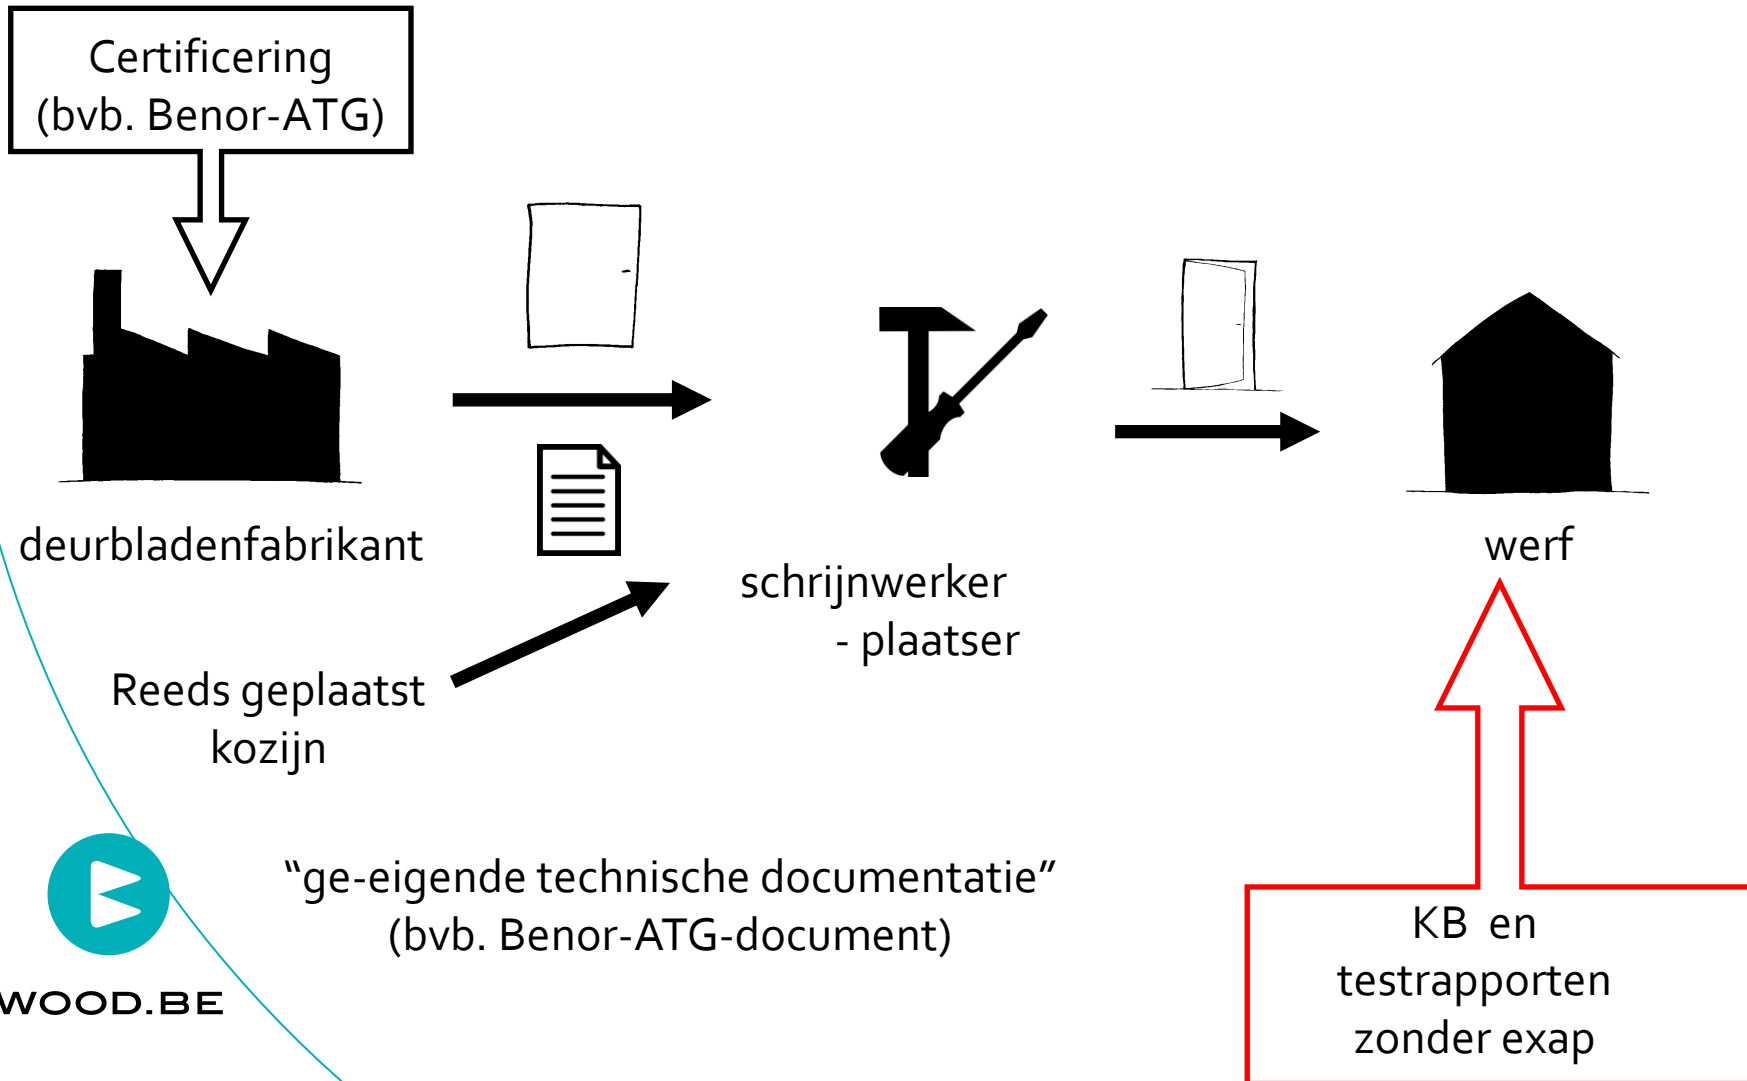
Certificering
(bvb. Benor-ATG)

deurbladenfabrikant

schrijnwerker
- plaatser

werf

Reeds geplaatst
kozijn

“ge-eigende technische documentatie”
(bvb. Benor-ATG-document)

KB en
testrapporten
zonder exap

WOOD.BE